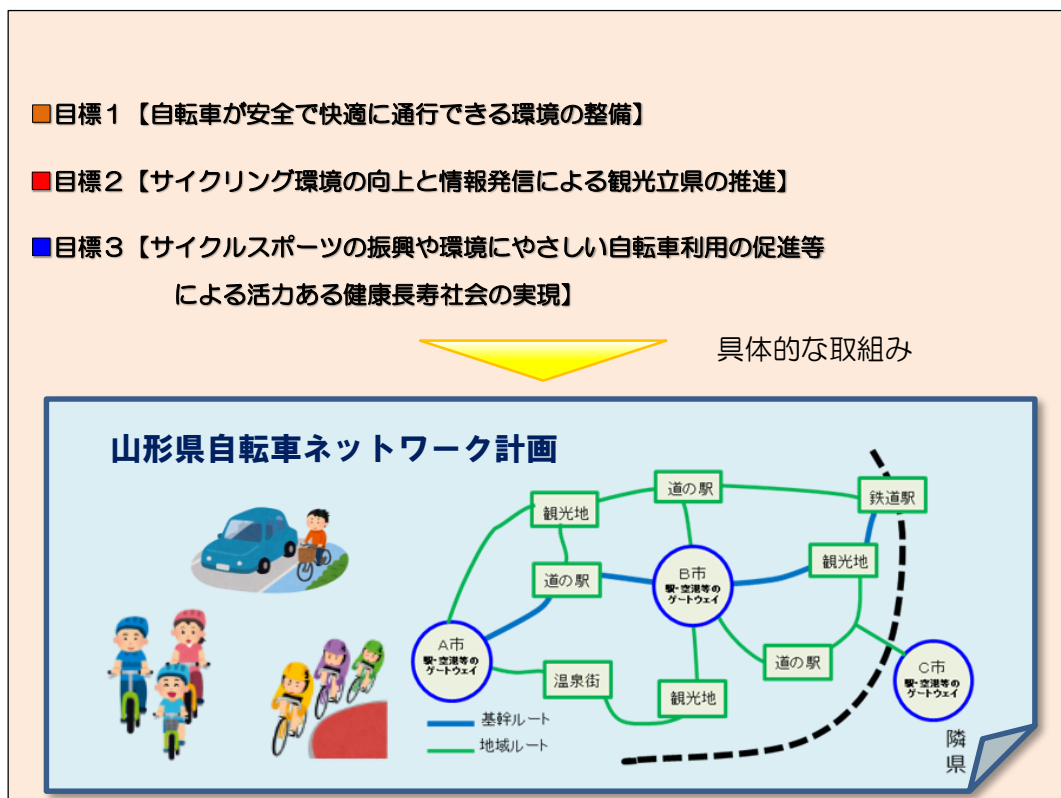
■目標１【自転車が安全で快適に通行できる環境の整備】

■目標２【サイクリング環境の向上と情報発信による観光立県の推進】

■目標３【サイクルスポーツの振興や環境にやさしい自転車利用の促進等による活力ある健康長寿社会の実現】

具体的な取組み

山形県自転車ネットワーク計画

観光地

道の駅

鉄道駅

道の駅

B市
駅・空港等のゲートウェイ

観光地

A市
駅・空港等のゲートウェイ

温泉街

観光地

道の駅

C市
駅・空港等のゲートウェイ

基幹ルート

地域ルート

隣県